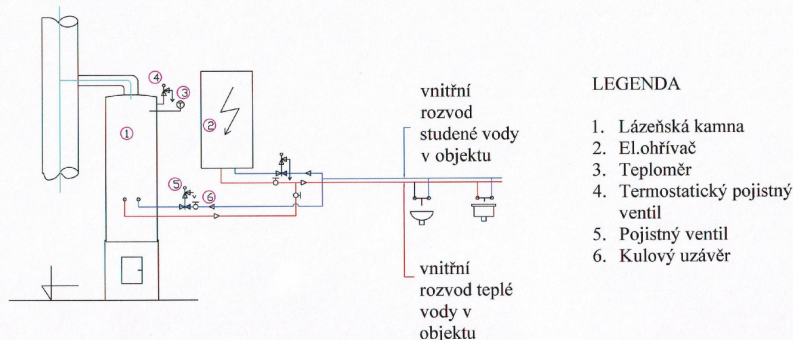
④ ③ ② ① ⑤ ⑥

vnitřní rozvod studené vody v objektu

vnitřní rozvod teplé vody v objektu

LEGENDA

1. Lázeňská kamna
2. El.ohřívač
3. Teploměr
4. Termostatický pojistný ventil
5. Pojistný ventil
6. Kulový uzávěr